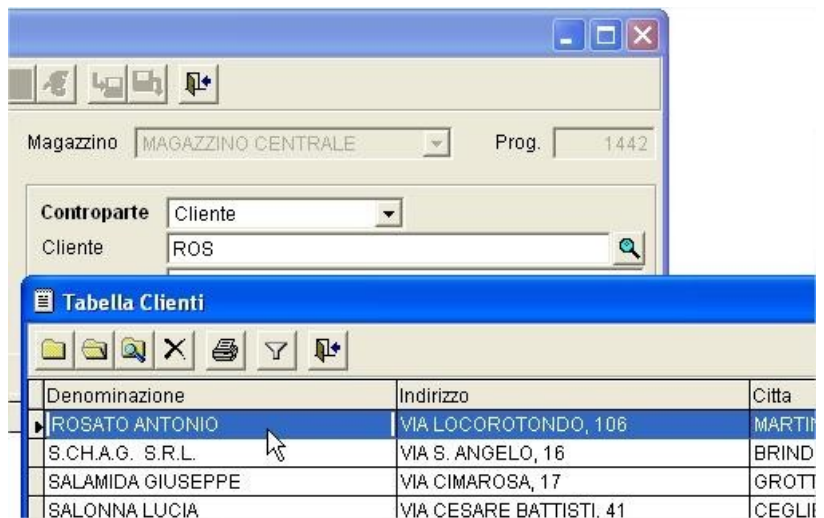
Magazzino MAGAZZINO CENTRALE

Prog. 1442

Controparte Cliente

Cliente ROS

Tabella Clienti

| Denominazione | Indirizzo | Citta |
|---|---|---|
| ROSATO ANTONIO | VIA LOCOROTONDO, 106 | MARTI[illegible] |
| S.CH.A.G. S.R.L. | VIA S. ANGELO, 16 | BRIND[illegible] |
| SALAMIDA GIUSEPPE | VIA CIMAROSA, 17 | GROTT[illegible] |
| SALONNA LUCIA | VIA CESARE BATTISTI, 41 | CEGLI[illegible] |